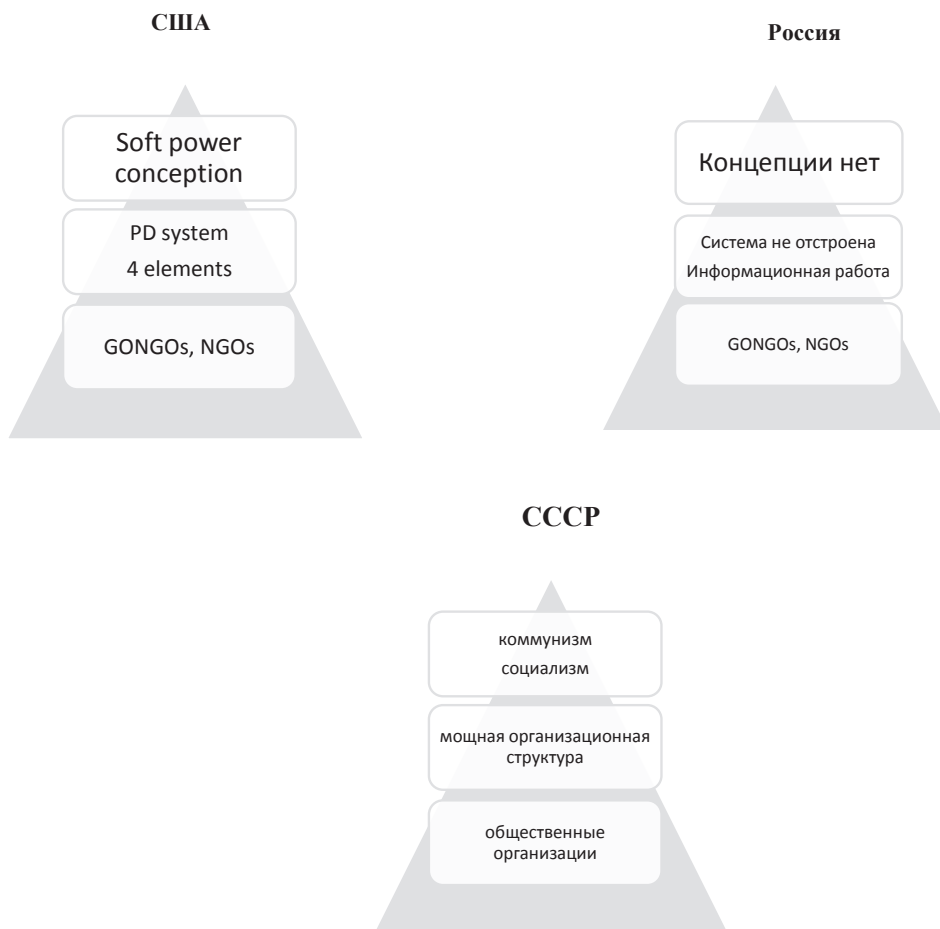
США

Soft power conception

PD system
4 elements

GONGOs, NGOs

Россия

Концепции нет

Система не отстроена
Информационная работа

GONGOs, NGOs

СССР

коммунизм
социализм

мощная организационная структура

общественные организации